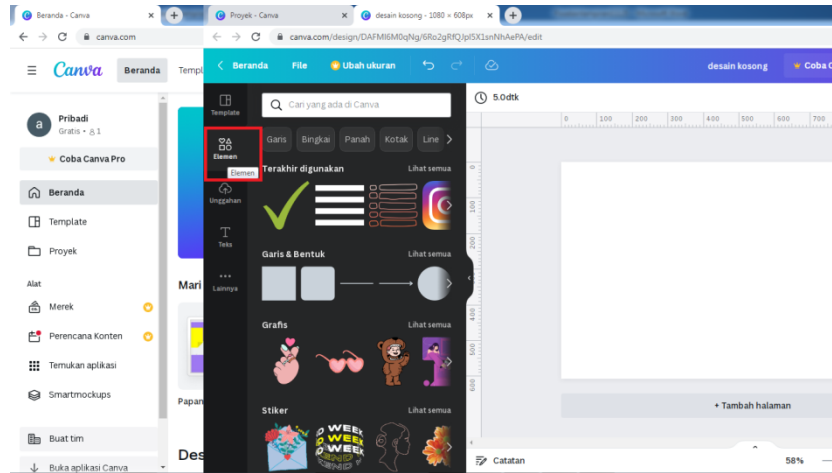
Beranda - Canva
Proyek - Canva
desain kosong - 1080 × 608px
canva.com
canva.com/design/DAFMI6M0qNg/6Ro2gRfQJpl5X1snNhAePA/edit

Canva
Beranda
Templ

Pribadi
Gratis • 1
Coba Canva Pro
Beranda
Template
Proyek
Alat
Merek
Perencana Konten
Temukan aplikasi
Smartmockups
Buat tim
Buka aplikasi Canva

Mari
Papan
Des

Beranda
File
Ubah ukuran
desain kosong
Coba C

Template
Elemen
Elemen
Unggahan
Teks
Lainnya

Cari yang ada di Canva
Garis
Bingkai
Panah
Kotak
Line

Terakhir digunakan
Lihat semua
Garis & Bentuk
Lihat semua
Grafis
Lihat semua
Stiker
Lihat semua

5.0dtk
0 100 200 300 400 500 600 700
0 100 200 300 400 500 600
+ Tambah halaman
Catatan
58%